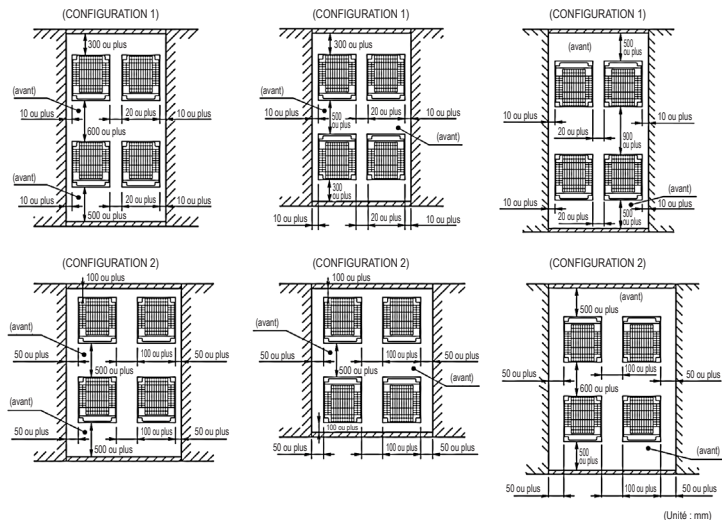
(CONFIGURATION 1)

300 ou plus
(avant)
10 ou plus
20 ou plus
10 ou plus
600 ou plus
(avant)
10 ou plus
20 ou plus
500 ou plus

(CONFIGURATION 1)

300 ou plus
(avant)
10 ou plus
500 ou plus
20 ou plus
10 ou plus
(avant)
300 ou plus
10 ou plus
20 ou plus
10 ou plus

(CONFIGURATION 1)

(avant)
500 ou plus
10 ou plus
20 ou plus
10 ou plus
900 ou plus
(avant)
10 ou plus
10 ou plus
20 ou plus
500 ou plus

(CONFIGURATION 2)

100 ou plus
(avant)
50 ou plus
100 ou plus
50 ou plus
500 ou plus
(avant)
50 ou plus
100 ou plus
50 ou plus
500 ou plus

(CONFIGURATION 2)

100 ou plus
(avant)
50 ou plus
100 ou plus
50 ou plus
500 ou plus
(avant)
100 ou plus
50 ou plus
100 ou plus
50 ou plus

(CONFIGURATION 2)

(avant)
500 ou plus
50 ou plus
100 ou plus
50 ou plus
600 ou plus
500 ou plus
(avant)
50 ou plus
100 ou plus
50 ou plus

(Unité : mm)